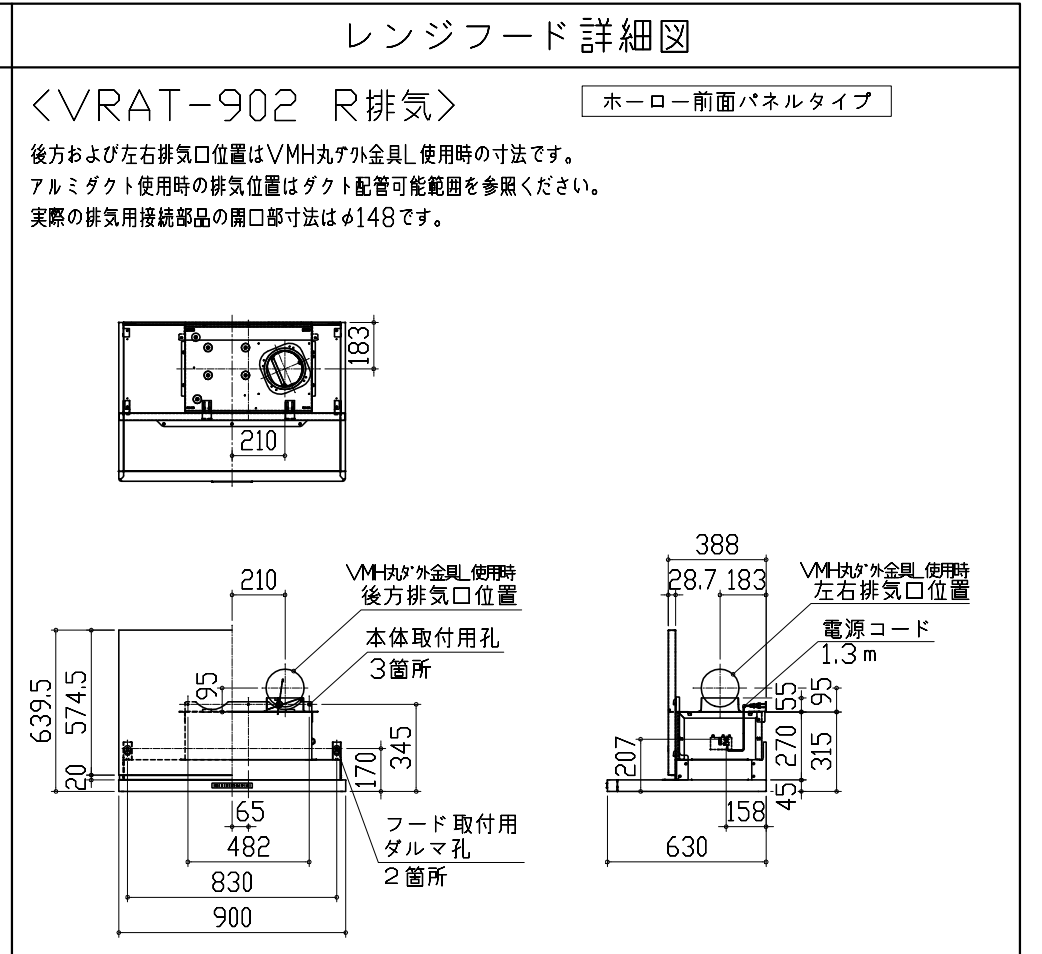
レンジフード詳細図

<VRAT−902 R排気>

ホーロー前面パネルタイプ

後方および左右排気口位置はVMH丸ﾀﾞｸﾄ金具L使用時の寸法です。
アルミダクト使用時の排気位置はダクト配管可能範囲を参照ください。
実際の排気用接続部品の開口部寸法は$\phi$148です。

183

210

210

VMH丸ﾀﾞｸﾄ金具L使用時
後方排気口位置

本体取付用孔
3箇所

639.5
574.5
95
345
170
20
65
482
830
900

フード取付用
ダルマ孔
2箇所

388
28.7
183

VMH丸ﾀﾞｸﾄ金具L使用時
左右排気口位置

電源コード
1.3ｍ

55
95
270
315
207
45
158
630